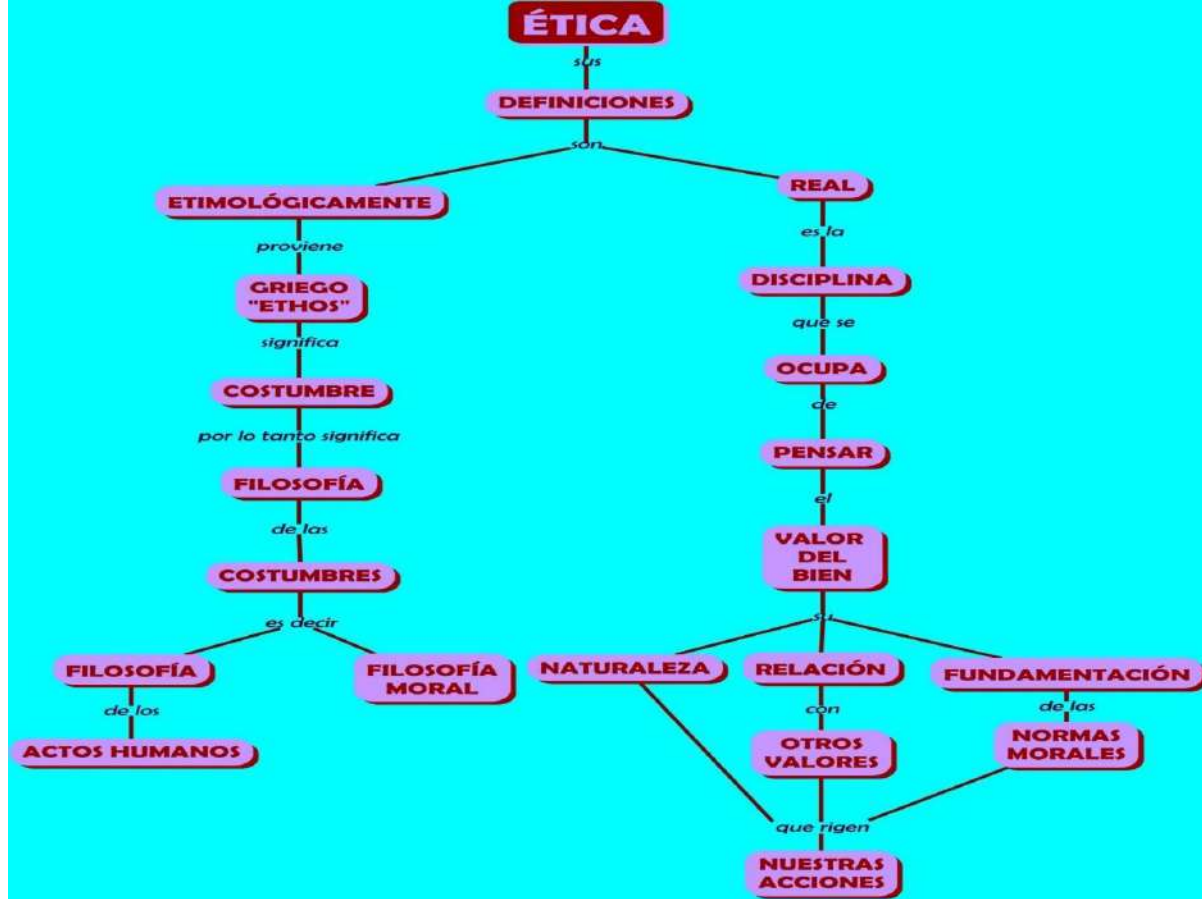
ÉTICA

sus

DEFINICIONES

son

ETIMOLÓGICAMENTE

proviene

GRIEGO "ETHOS"

significa

COSTUMBRE

por lo tanto significa

FILOSOFÍA

de las

COSTUMBRES

es decir

FILOSOFÍA

de los

ACTOS HUMANOS

FILOSOFÍA MORAL

REAL

es la

DISCIPLINA

que se

OCUPA

de

PENSAR

el

VALOR DEL BIEN

su

NATURALEZA

RELACIÓN

con

OTROS VALORES

FUNDAMENTACIÓN

de las

NORMAS MORALES

que rigen

NUESTRAS ACCIONES